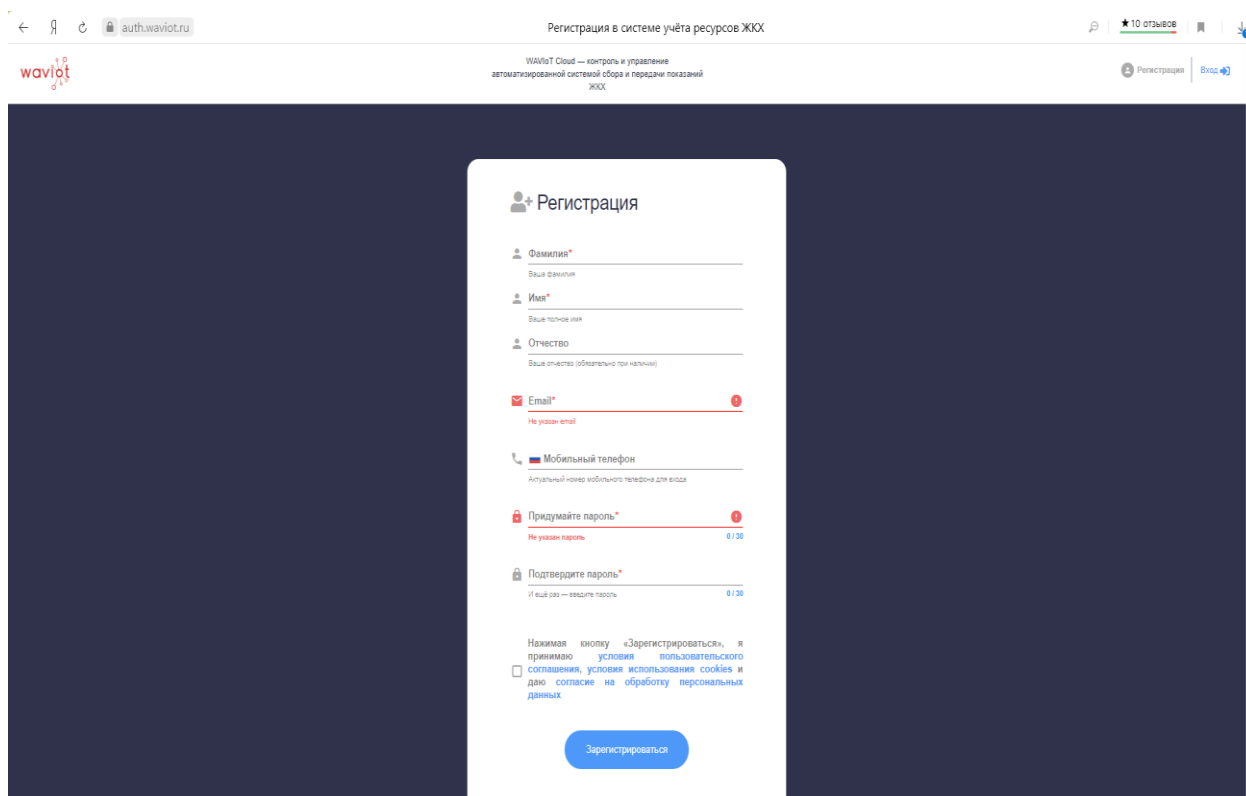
Я auth.waviot.ru

Регистрация в системе учёта ресурсов ЖКХ

★10 отзывов

waviot

WAVIoT Cloud — контроль и управление автоматизированной системой сбора и передачи показаний ЖКХ

Регистрация

Вход

Регистрация

Фамилия*

Ваша фамилия

Имя*

Ваше полное имя

Отчество

Ваше отчество (обязательно при наличии)

Email*

Не указан email

Мобильный телефон

Актуальный номер мобильного телефона для входа

Придумайте пароль*

Не указан пароль

0 / 30

Подтвердите пароль*

И ещё раз — введите пароль

0 / 30

Нажимая кнопку «Зарегистрироваться», я принимаю условия пользовательского соглашения, условия использования cookies и даю согласие на обработку персональных данных

Зарегистрироваться